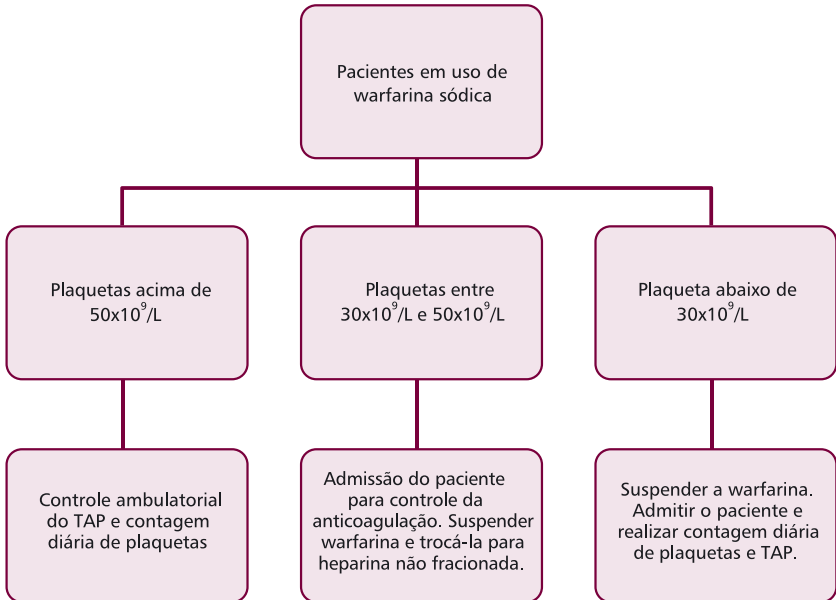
Pacientes em uso de warfarina sódica

Plaquetas acima de $50x10^9/L$

Plaquetas entre $30x10^9/L$ e $50x10^9/L$

Plaqueta abaixo de $30x10^9/L$

Controle ambulatorial do TAP e contagem diária de plaquetas

Admissão do paciente para controle da anticoagulação. Suspender warfarina e trocá-la para heparina não fracionada.

Suspender a warfarina. Admitir o paciente e realizar contagem diária de plaquetas e TAP.